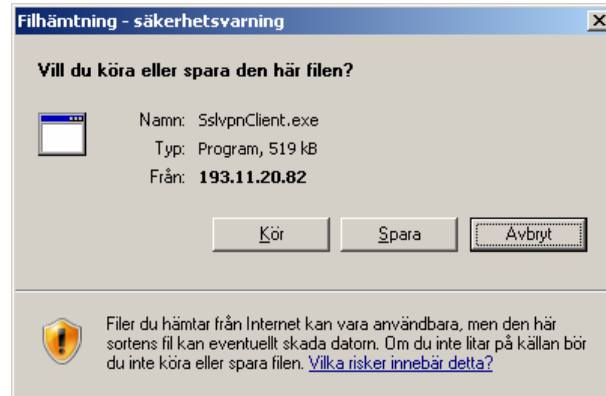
Filhämtning - säkerhetsvarning

X

Vill du köra eller spara den här filen?

Namn: SslvpnClient.exe

Typ: Program, 519 kB

Från: 193.11.20.82

Kör

Spara

Avbryt

Filer du hämtar från Internet kan vara användbara, men den här sortens fil kan eventuellt skada datorn. Om du inte litar på källan bör du inte köra eller spara filen. Vilka risker innebär detta?